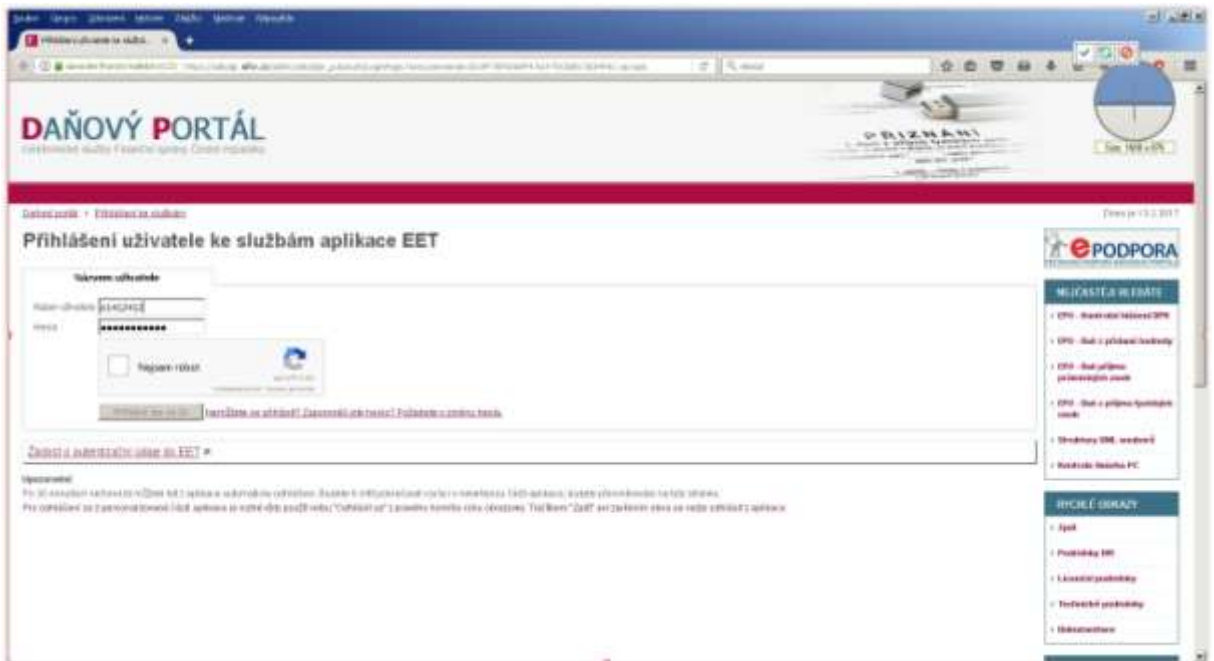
Soubor Úpravy Zobrazení Historie Záložky Nástroje Nápověda

Přihlášení uživatele ke služ... ×

DAŇOVÝ PORTÁL

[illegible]

Daňový portál > Přihlášení ke službám

Dnes je 13.2.2017

Přihlášení uživatele ke službám aplikace EET

Názvem uživatele

Název uživatele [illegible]

Heslo ●●●●●●●●●●●●

Nejsem robot

Přihlásit se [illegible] | Nevíte jak se přihlásit? Zapomněli jste heslo? Požádejte o změnu hesla.

Žádost o autentizační údaje do EET »

Upozornění

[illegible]

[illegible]

ePODPORA

NEJČASTĚJI HLEDÁTE

› EPO - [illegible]

› EPO - Daň z přidané hodnoty

› EPO - Daň z příjmů právnických osob

› EPO - Daň z příjmů fyzických osob

› Struktury XML souborů

› Kontrola klienta PC

RYCHLÉ ODKAZY

› Zpět

› Podmínky DIS

› Licenční podmínky

› Technické podmínky

› Dokumentace